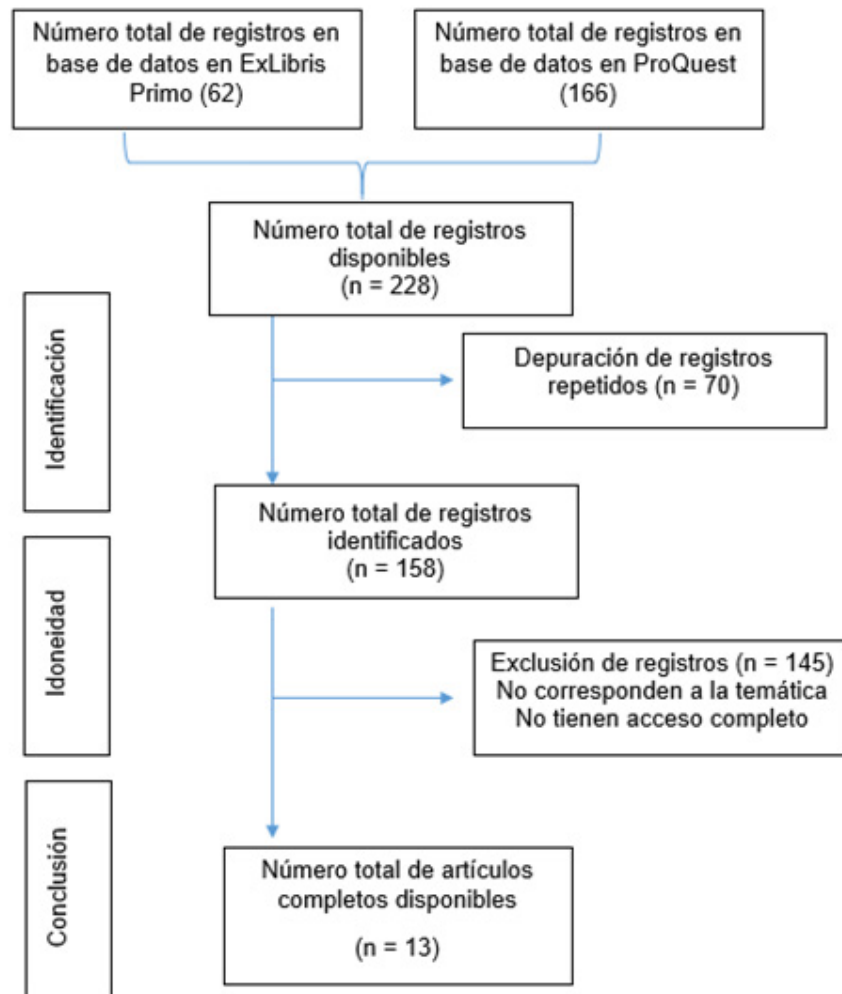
Número total de registros en base de datos en ExLibris Primo (62)

Número total de registros en base de datos en ProQuest (166)

Número total de registros disponibles (n = 228)

Identificación

Depuración de registros repetidos (n = 70)

Número total de registros identificados (n = 158)

Idoneidad

Exclusión de registros (n = 145)
No corresponden a la temática
No tienen acceso completo

Conclusión

Número total de artículos completos disponibles

(n = 13)